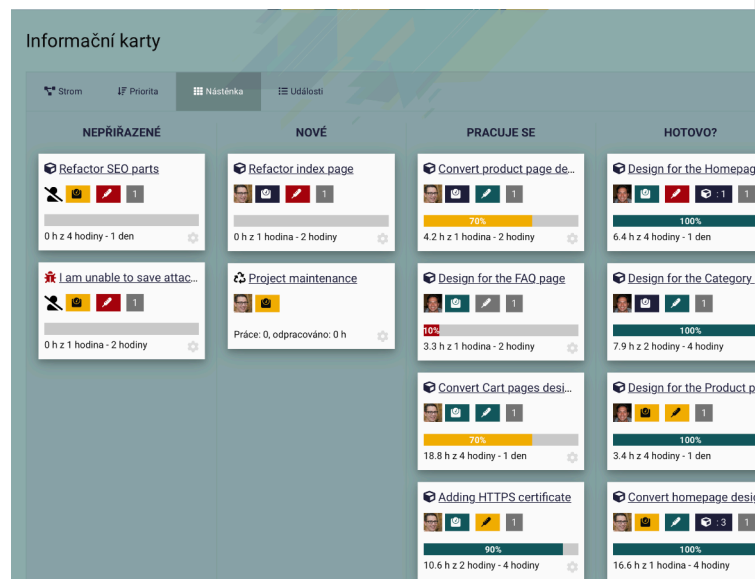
Informační karty

Strom | Priorita | Nástěnka | Události

NEPŘIŘAZENÉ

Refactor SEO parts
1
0 h z 4 hodiny - 1 den

I am unable to save attac...
1
0 h z 1 hodina - 2 hodiny

NOVÉ

Refactor index page
1
0 h z 1 hodina - 2 hodiny

Project maintenance
Práce: 0, odpracováno: 0 h

PRACUJE SE

Convert product page de...
1
70%
4.2 h z 1 hodina - 2 hodiny

Design for the FAQ page
1
10%
3.3 h z 1 hodina - 2 hodiny

Convert Cart pages desi...
1
70%
18.8 h z 4 hodiny - 1 den

Adding HTTPS certificate
1
90%
10.6 h z 2 hodiny - 4 hodiny

HOTOVO?

Design for the Homepag
: 1 1
100%
6.4 h z 4 hodiny - 1 den

Design for the Category
1
100%
7.9 h z 2 hodiny - 4 hodiny

Design for the Product p
1
100%
3.4 h z 4 hodiny - 1 den

Convert homepage desi
: 3 1
100%
16.6 h z 1 hodina - 2 hodiny